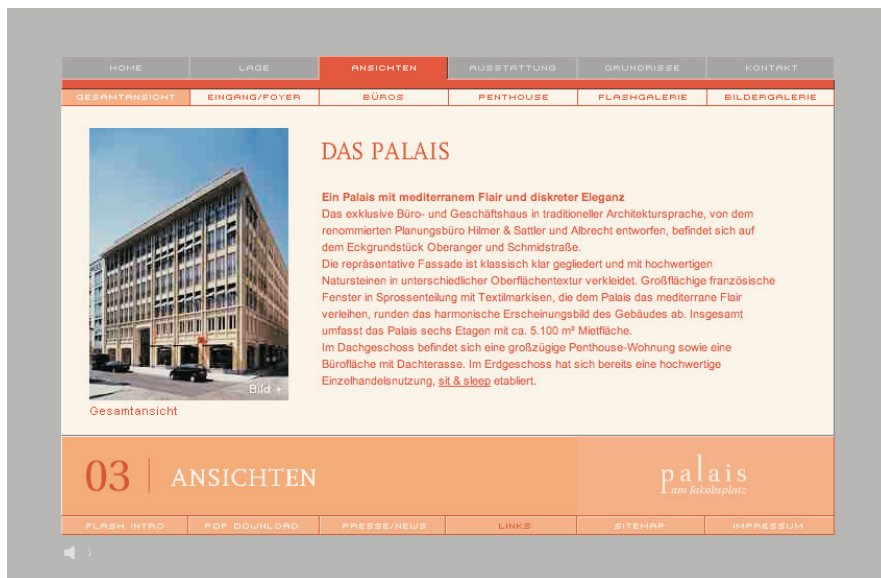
HOME | LAGE | ANSICHTEN | AUSSTATTUNG | GRUNDRISSE | KONTAKT

GESAMTANSICHT | EINGANG/FOYER | BÜROS | PENTHOUSE | FLASHGALERIE | BILDERGALERIE

Bild +

Gesamtansicht

DAS PALAIS

Ein Palais mit mediterranem Flair und diskreter Eleganz
Das exklusive Büro- und Geschäftshaus in traditioneller Architektursprache, von dem renommierten Planungsbüro Hilmer & Sattler und Albrecht entworfen, befindet sich auf dem Eckgrundstück Oberanger und Schmidstraße.
Die repräsentative Fassade ist klassisch klar gegliedert und mit hochwertigen Natursteinen in unterschiedlicher Oberflächentextur verkleidet. Großflächige französische Fenster in Sprossenteilung mit Textilmarkisen, die dem Palais das mediterrane Flair verleihen, runden das harmonische Erscheinungsbild des Gebäudes ab. Insgesamt umfasst das Palais sechs Etagen mit ca. 5.100 m² Mietfläche.
Im Dachgeschoss befindet sich eine großzügige Penthouse-Wohnung sowie eine Bürofläche mit Dachterasse. Im Erdgeschoss hat sich bereits eine hochwertige Einzelhandelsnutzung, sit & sleep etabliert.

03 | ANSICHTEN

palais
am Jakobsplatz

FLASH INTRO | PDF DOWNLOAD | PRESSE/NEWS | LINKS | SITEMAP | IMPRESSUM